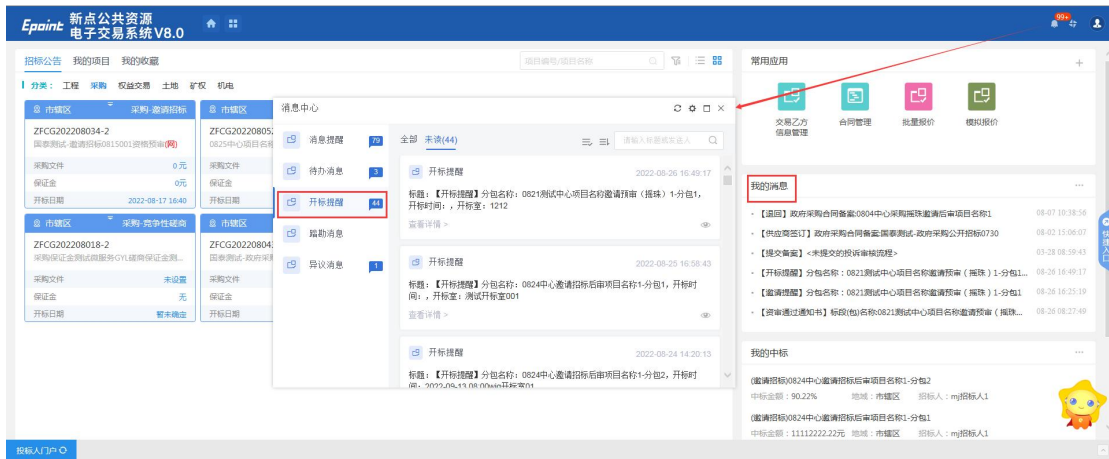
Epoint 新点公共资源 电子交易系统V8.0

99+

招标公告 我的项目 我的收藏

项目编号/项目名称

分类： 工程 采购 权益交易 土地 矿权 机电

市辖区 采购-邀请招标
ZFCG202208034-2
国泰测试-邀请招标0815001资格预审(网)
采购文件 0元
保证金 0元
开标日期 2022-08-17 16:40

市辖区
ZFCG20220805
0825中心项目名
采购文件
保证金
开标日期

市辖区 采购-竞争性磋商
ZFCG202208018-2
采购保证金测试商服务GYL磋商保证金测...
采购文件 未设置
保证金 无
开标日期 暂未确定

市辖区
ZFCG20220804
国泰测试-政府采购
采购文件
保证金
开标日期

消息中心

消息提醒 79
待办消息 3
开标提醒 44
踏勘消息
异议消息 1

全部 未读(44)

请输入标题或发送人

开标提醒 2022-08-26 16:49:17
标题：【开标提醒】分包名称：0821测试中心项目名称预审（摇珠）1-分包1，开标时间：，开标室：1212
查看详情 >

开标提醒 2022-08-25 16:56:43
标题：【开标提醒】分包名称：0824中心邀请招标后审项目名称1-分包1，开标时间：，开标室：测试开标室001
查看详情 >

开标提醒 2022-08-24 14:20:13
标题：【开标提醒】分包名称：0824中心邀请招标后审项目名称1-分包2，开标时间：2022-09-13 08:00w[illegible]开标室01

常用应用

交易乙方信息管理 合同管理 批量报价 模拟报价

我的消息

·【退回】政府采购合同备案:0804中心采购摇珠邀请后审项目名称1 08-07 10:38:56
·【供应商签订】政府采购合同备案:国泰测试-政府采购公开招标0730 08-02 15:06:07
·【提交备案】<未提交的投诉审核流程> 03-28 08:59:43
·【开标提醒】分包名称：0821测试中心项目名称邀请预审（摇珠）1-分包1... 08-26 16:49:17
·【邀请提醒】分包名称：0821测试中心项目名称邀请预审（摇珠）1-分包1 08-26 16:25:19
·【资审通过通知书】标段(包)名称0821测试中心项目名称邀请预审（摇珠... 08-26 08:27:40

我的中标

(邀请招标)0824中心邀请招标后审项目名称1-分包2
中标金额：90.22% 地域：市辖区 招标人：mj招标人1
(邀请招标)0824中心邀请招标后审项目名称1-分包1
中标金额：11112222.22元 地域：市辖区 招标人：mj招标人1

投标人门户